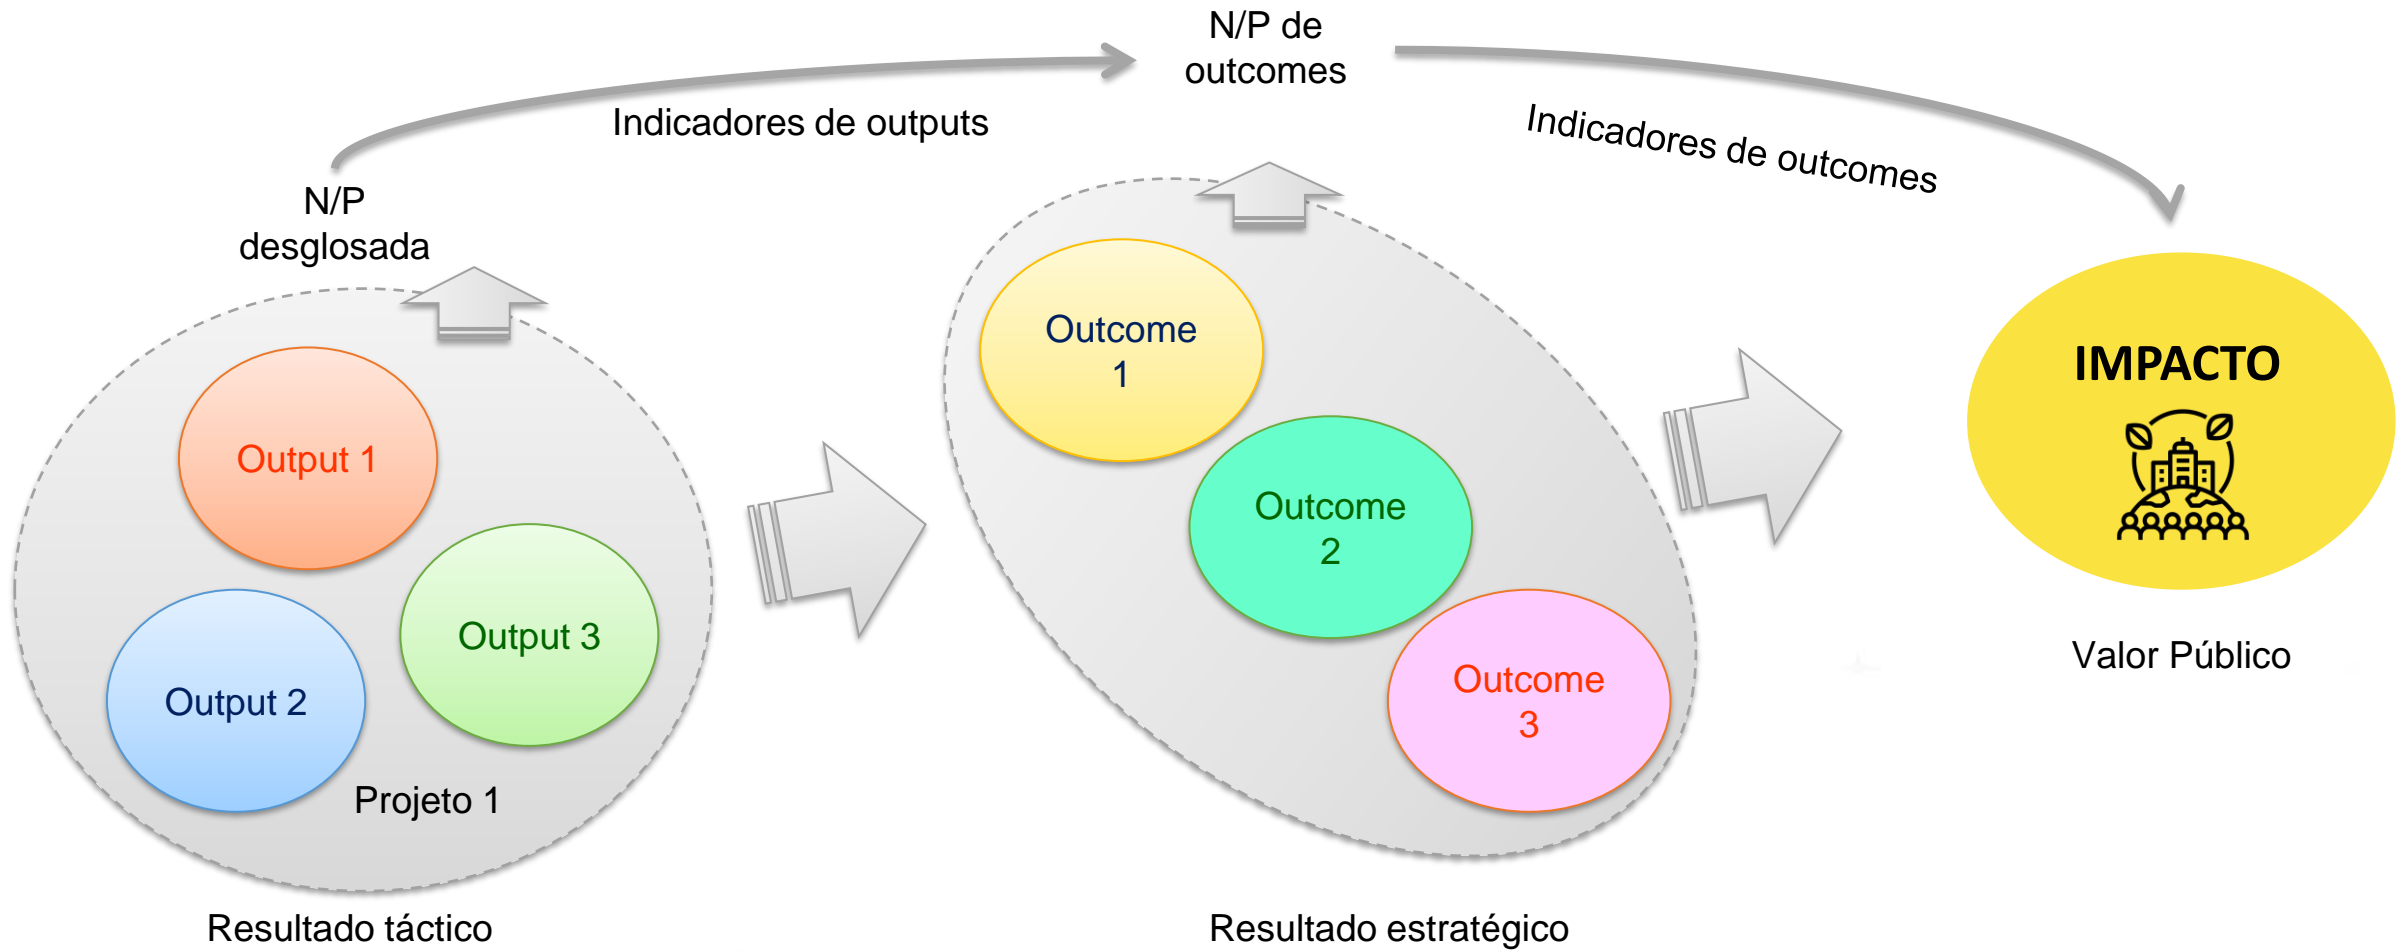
N/P de outcomes

Indicadores de outputs

Indicadores de outcomes

N/P desglosada

Output 1

Output 2

Output 3

Projeto 1

Resultado táctico

Outcome 1

Outcome 2

Outcome 3

Resultado estratégico

IMPACTO

Valor Público